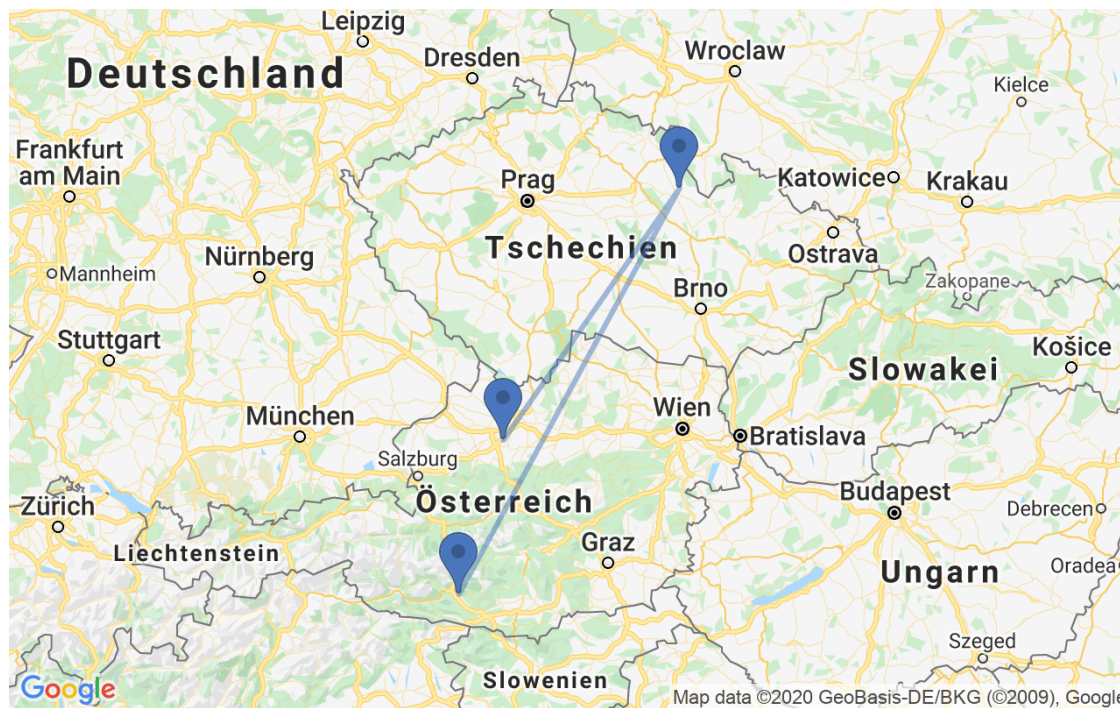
Leipzig
Dresden
Wroclaw
Deutschland
Kielce
Frankfurt am Main
Prag
Katowice
Krakau
Tschechien
Ostrava
Mannheim
Nürnberg
Zakopane
Brno
Stuttgart
Košice
Slowakei
München
Wien
Bratislava
Salzburg
Österreich
Budapest
Zürich
Debrecen
Liechtenstein
Graz
Ungarn
Oradea
Szeged
Google
Slowenien
Map data ©2020 GeoBasis-DE/BKG (©2009), Google